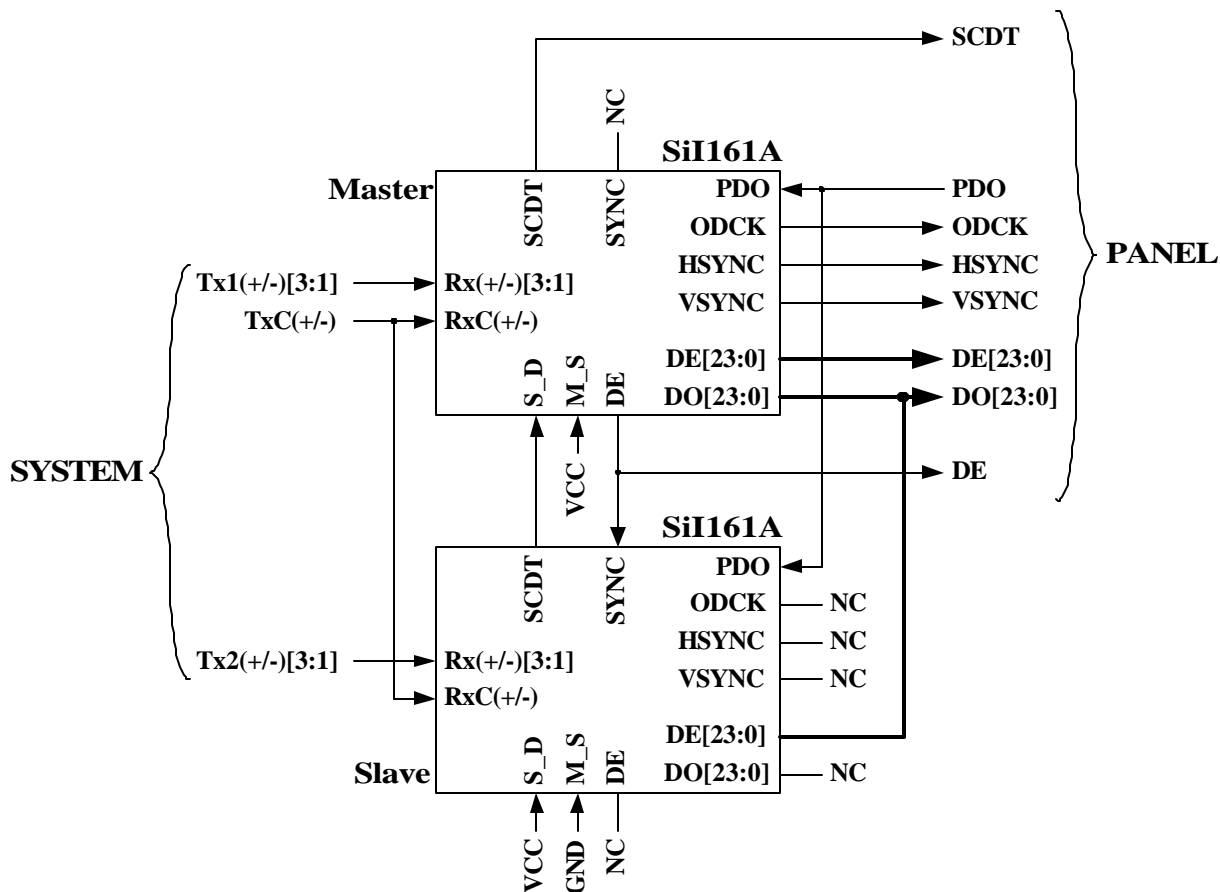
SCDT

NC

SiI161A

Master

SCDT

SYNC

PDO

PDO

ODCK

ODCK

HSYNC

HSYNC

PANEL

Tx1(+/-)[3:1]

Rx(+/-)[3:1]

VSYNC

VSYNC

TxC(+/-)

RxC(+/-)

DE[23:0]

DE[23:0]

S_D

M_S

DE

DO[23:0]

DO[23:0]

SYSTEM

VCC

DE

SiI161A

SCDT

SYNC

PDO

ODCK

NC

HSYNC

NC

Tx2(+/-)[3:1]

Rx(+/-)[3:1]

VSYNC

NC

RxC(+/-)

DE[23:0]

S_D

M_S

DE

Slave

DO[23:0]

NC

VCC

GND

NC